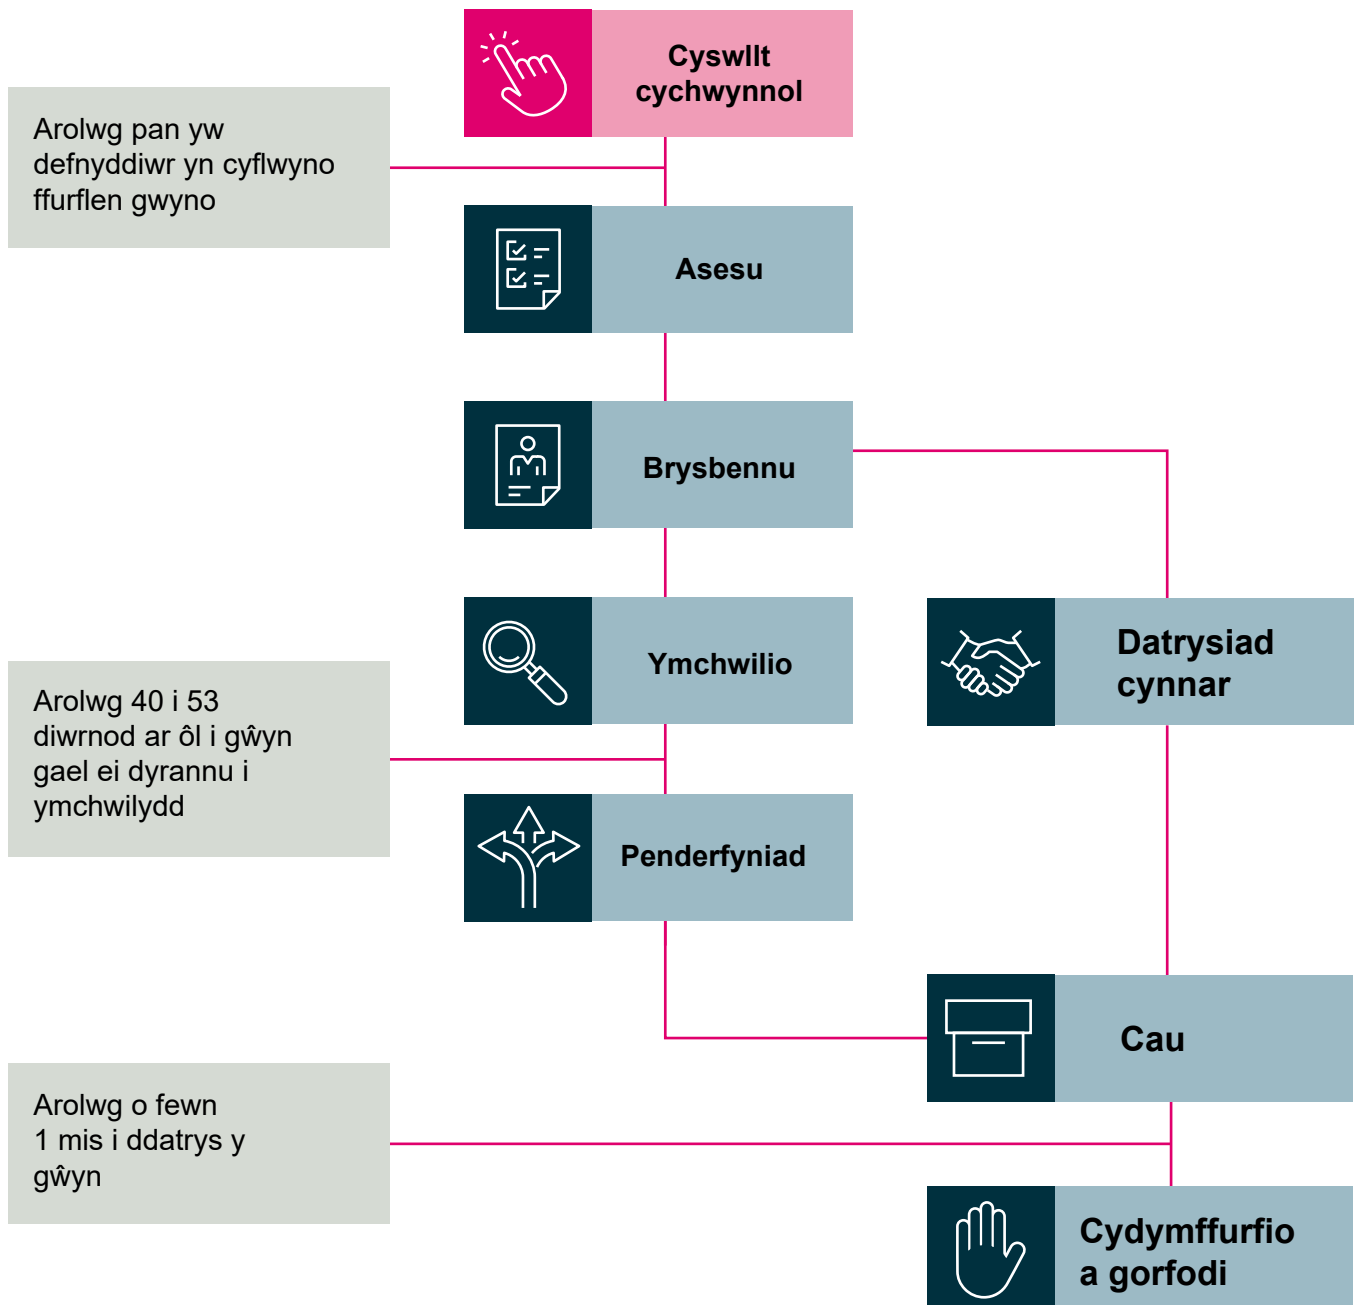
Cyswllt cychwynnol

Arolwg pan yw defnyddiwr yn cyflwyno ffurflen gwyno

Asesu

Brysbennu

Ymchwilio

Datrysiad cynnar

Arolwg 40 i 53 diwrnod ar ôl i gŵyn gael ei dyrannu i ymchwilydd

Penderfyniad

Cau

Arolwg o fewn 1 mis i ddatrys y gŵyn

Cydymffurfio a gorfodi